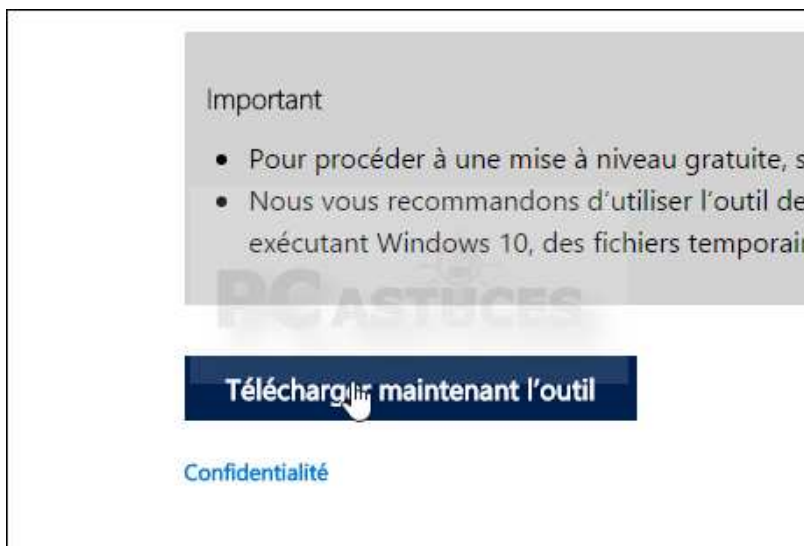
Important

- Pour procéder à une mise à niveau gratuite, s
- Nous vous recommandons d'utiliser l'outil de exécutant Windows 10, des fichiers temporai

PC ASTUCES

Télécharg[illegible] maintenant l'outil

Confidentialité